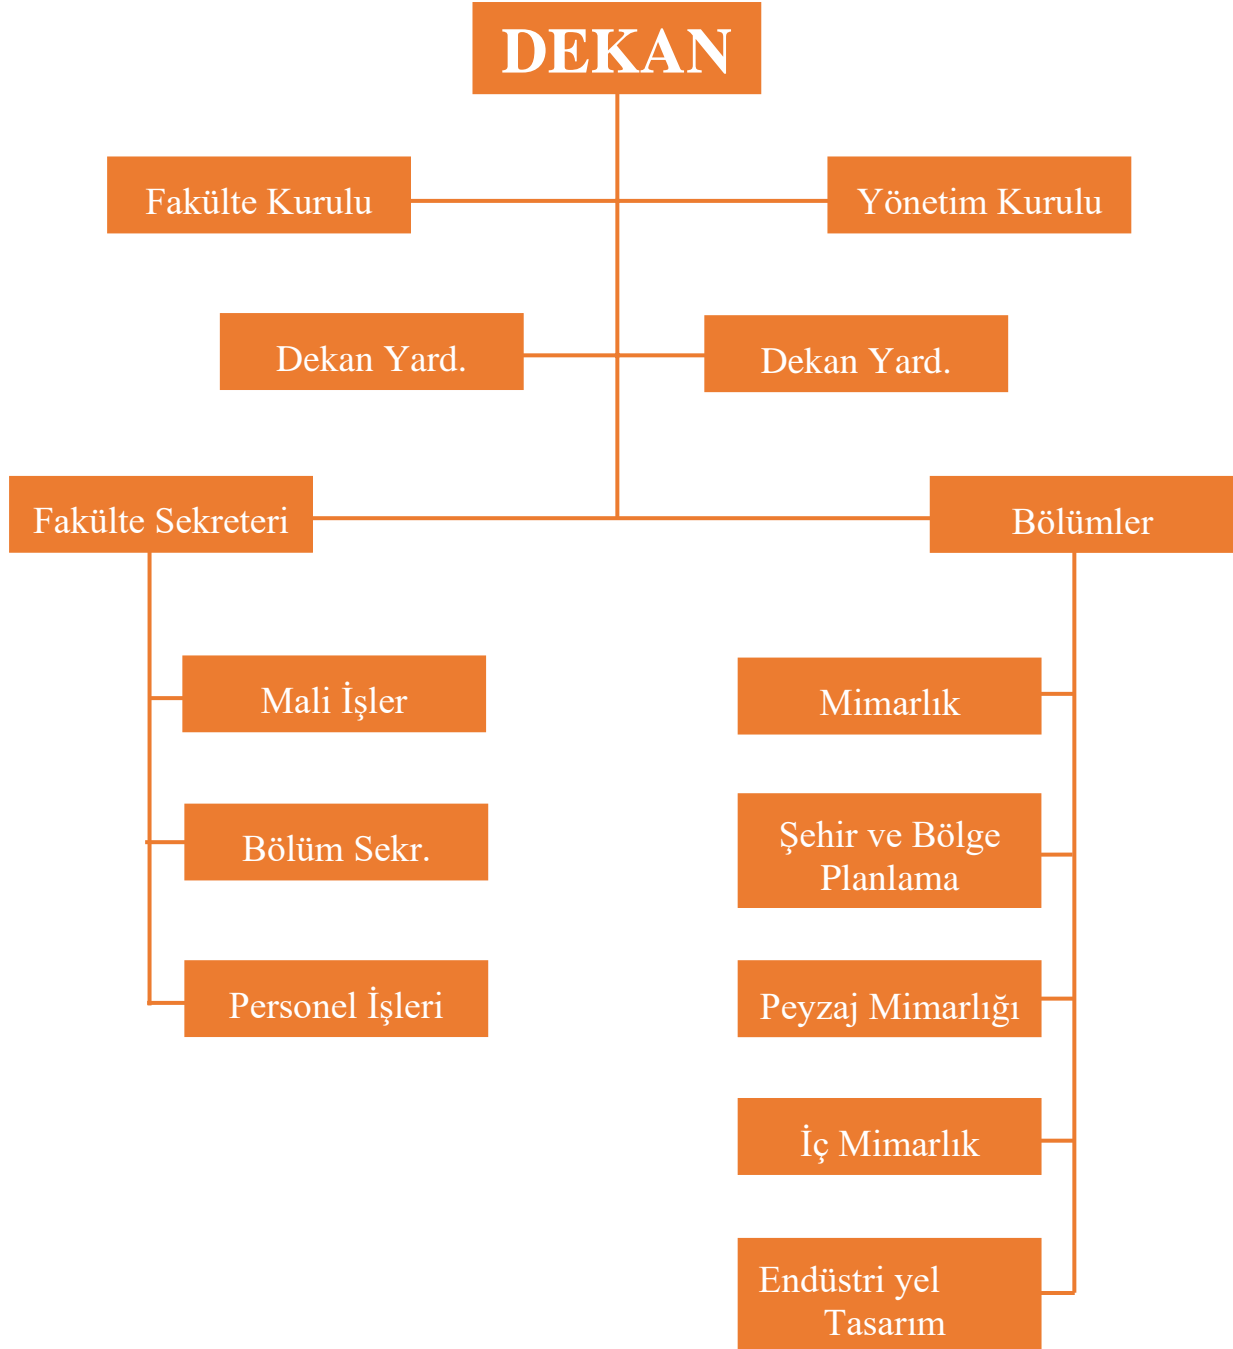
DEKAN

Fakülte Kurulu

Yönetim Kurulu

Dekan Yard.

Dekan Yard.

Fakülte Sekreteri

Bölümler

Mali İşler

Bölüm Sekr.

Personel İşleri

Mimarlık

Şehir ve Bölge Planlama

Peyzaj Mimarlığı

İç Mimarlık

Endüstri yel Tasarım